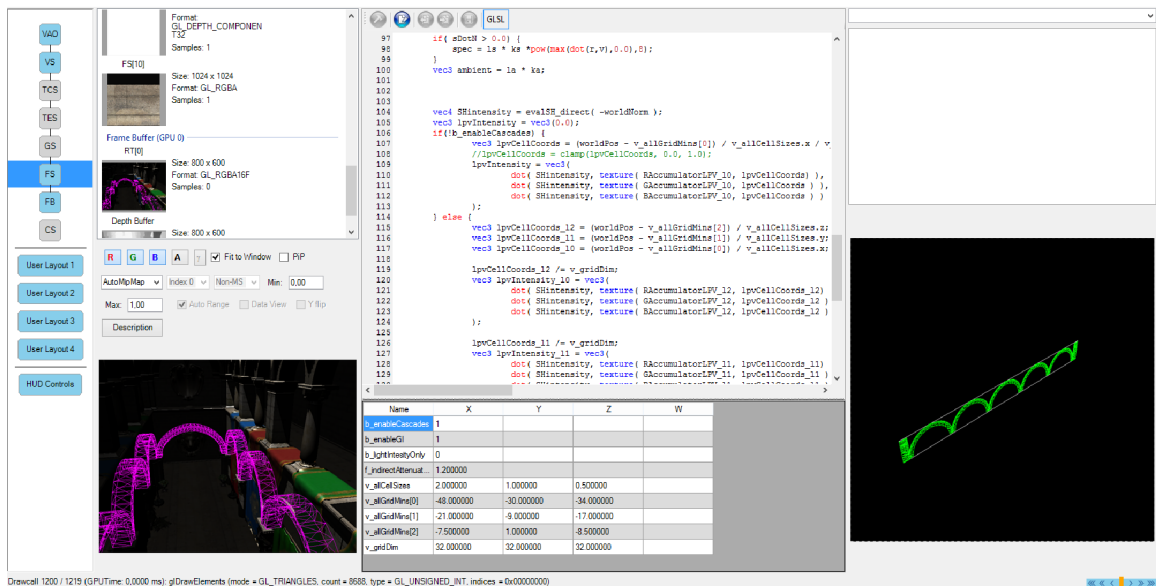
VAO
VS
TCS
TES
GS
FS
FB
CS
User Layout 1
User Layout 2
User Layout 3
User Layout 4
HUD Controls

Format: GL_DEPTH_COMPONENT32
Samples: 1
FS[10]
Size: 1024 x 1024
Format: GL_RGBA
Samples: 1
Frame Buffer (GPU 0)
RT[0]
Size: 800 x 600
Format: GL_RGBA16F
Samples: 0
Depth Buffer
Size: 800 x 600

R G B A ? Fit to Window PiP
AutoMipMap Index 0 Non-MS Min: 0,00
Max: 1.00 Auto Range Data View Y flip
Description

GLSL

97 if( sDotN > 0.0) {
98 spec = ls * ks *pow(max(dot(r,v),0.0),8);
99 }
100 vec3 ambient = la * ka;
101
102
103
104 vec4 SHintensity = evalSH_direct( -worldNorm );
105 vec3 lpvIntensity = vec3(0.0);
106 if(!b_enableCascades) {
107 vec3 lpvCellCoords = (worldPos - v_allGridMins[0]) / v_allCellSizes.x / v
108 //lpvCellCoords = clamp(lpvCellCoords, 0.0, 1.0);
109 lpvIntensity = vec3(
110 dot( SHintensity, texture( RAccumulatorLPV_10, lpvCellCoords) ),
111 dot( SHintensity, texture( GAccumulatorLPV_10, lpvCellCoords ) ),
112 dot( SHintensity, texture( BAccumulatorLPV_10, lpvCellCoords ) )
113 );
114 } else {
115 vec3 lpvCellCoords_12 = (worldPos - v_allGridMins[2]) / v_allCellSizes.z;
116 vec3 lpvCellCoords_11 = (worldPos - v_allGridMins[1]) / v_allCellSizes.y;
117 vec3 lpvCellCoords_10 = (worldPos - v_allGridMins[0]) / v_allCellSizes.x;
118
119 lpvCellCoords_12 /= v_gridDim;
120 vec3 lpvIntensity_10 = vec3(
121 dot( SHintensity, texture( RAccumulatorLPV_12, lpvCellCoords_12)
122 dot( SHintensity, texture( GAccumulatorLPV_12, lpvCellCoords_12 )
123 dot( SHintensity, texture( BAccumulatorLPV_12, lpvCellCoords_12 )
124 );
125
126 lpvCellCoords_11 /= v_gridDim;
127 vec3 lpvIntensity_11 = vec3(
128 dot( SHintensity, texture( RAccumulatorLPV_11, lpvCellCoords_11)
129 dot( SHintensity, texture( GAccumulatorLPV_11, lpvCellCoords_11 )

| Name | X | Y | Z | W |
|---|---|---|---|---|
| b_enableCascades | 1 | | | |
| b_enableGI | 1 | | | |
| b_lightIntesityOnly | 0 | | | |
| f_indirectAttenuat... | 1.200000 | | | |
| v_allCellSizes | 2.000000 | 1.000000 | 0.500000 | |
| v_allGridMins[0] | -48.000000 | -30.000000 | -34.000000 | |
| v_allGridMins[1] | -21.000000 | -9.000000 | -17.000000 | |
| v_allGridMins[2] | -7.500000 | 1.000000 | -8.500000 | |
| v_gridDim | 32.000000 | 32.000000 | 32.000000 | |

Drawcall 1200 / 1219 (GPUTime: 0,0000 ms): glDrawElements (mode = GL_TRIANGLES, count = 8688, type = GL_UNSIGNED_INT, indices = 0x00000000)